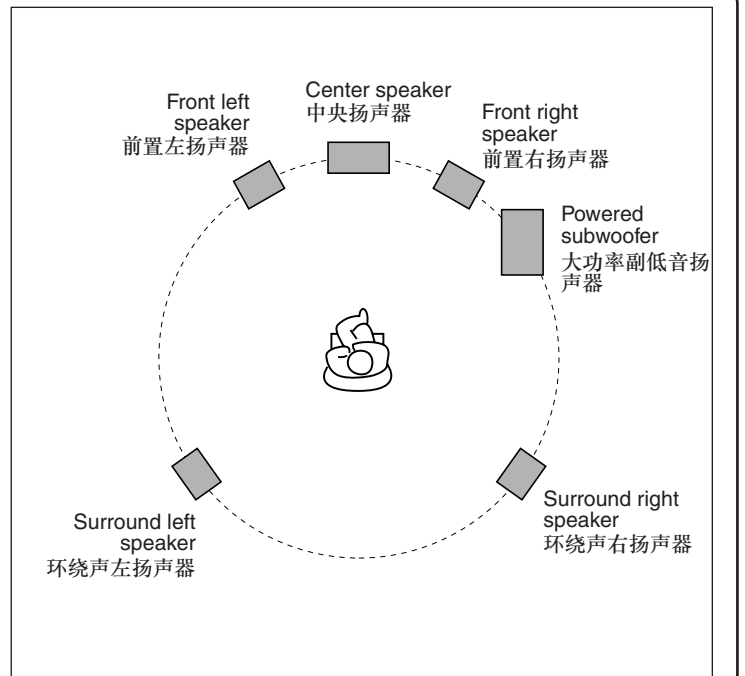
Front left speaker
前置左扬声器

Center speaker
中央扬声器

Front right speaker
前置右扬声器

Powered subwoofer
大功率副低音扬声器

Surround left speaker
环绕声左扬声器

Surround right speaker
环绕声右扬声器